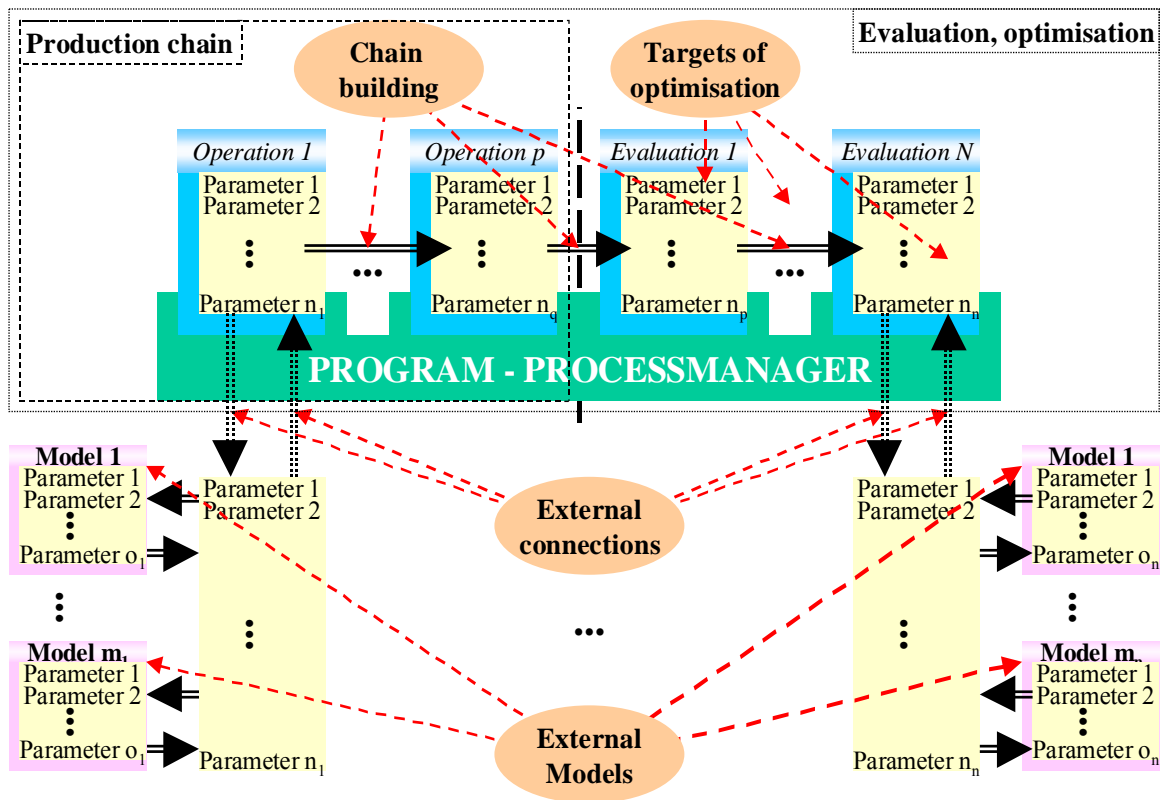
Production chain

Chain building

Targets of optimisation

Evaluation, optimisation

Operation 1
Parameter 1
Parameter 2
⋮
Parameter $n_1$

...

Operation p
Parameter 1
Parameter 2
⋮
Parameter $n_q$

Evaluation 1
Parameter 1
Parameter 2
⋮
Parameter $n_p$

...

Evaluation N
Parameter 1
Parameter 2
⋮
Parameter $n_n$

PROGRAM - PROCESSMANAGER

Model 1
Parameter 1
Parameter 2
⋮
Parameter $o_1$

⋮

Model $m_1$
Parameter 1
Parameter 2
⋮
Parameter $o_1$

Parameter 1
Parameter 2
⋮
Parameter $n_1$

External connections

...

External Models

Parameter 1
Parameter 2
⋮
Parameter $n_n$

Model 1
Parameter 1
Parameter 2
⋮
Parameter $o_n$

⋮

Model $m_n$
Parameter 1
Parameter 2
⋮
Parameter $o_n$